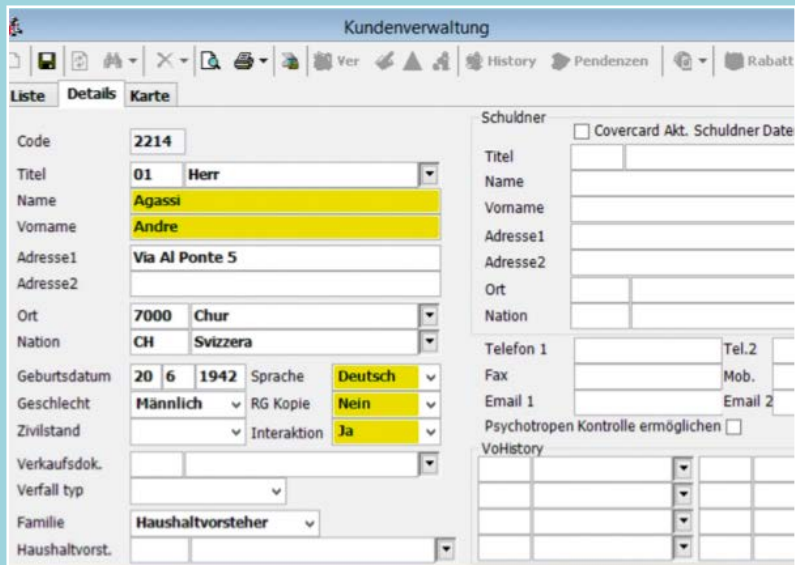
Kundenverwaltung

Ver History Pendenzen Rabatt

Liste Details Karte

Code 2214
Titel 01 Herr
Name Agassi
Vorname Andre
Adresse1 Via Al Ponte 5
Adresse2
Ort 7000 Chur
Nation CH Svizzera
Geburtsdatum 20 6 1942 Sprache Deutsch
Geschlecht Männlich RG Kopie Nein
Zivilstand Interaktion Ja
Verkaufsdok.
Verfall typ
Familie Haushaltvorsteher
Haushaltvorst.

Schuldner
Covercard Akt. Schuldner Date
Titel
Name
Vorname
Adresse1
Adresse2
Ort
Nation

Telefon 1 Tel.2
Fax Mob.
Email 1 Email 2
Psychotropen Kontrolle ermöglichen
VoHistory